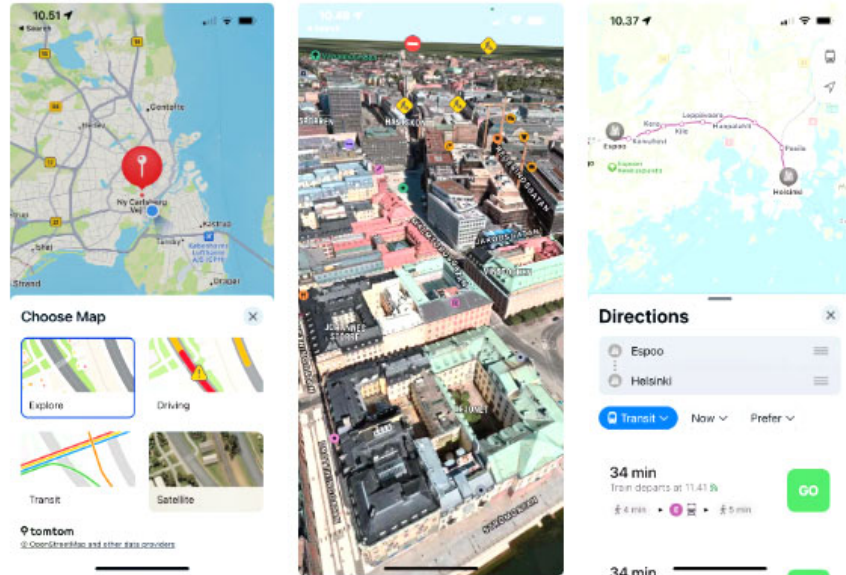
10.51
◂ Search
Gentofte
Ny Carlsberg Vej
Kastrup
Tårnby
Københavns Lufthavn
Strand
Dragør

Choose Map
Explore
Driving
Transit
Satellite
tomtom
© OpenStreetMap and other data providers

10.49
HAKASALMI
KLUUVI
JAKOBSGATAN

10.37
Espoo
Kera
Kilo
Leppävaara
Huopalahti
Pasila
Helsinki
Espoon keskuspuisto

Directions
Espoo
Helsinki
Transit
Now
Prefer
34 min
Train departs at 11.41
4 min
5 min
GO
34 min